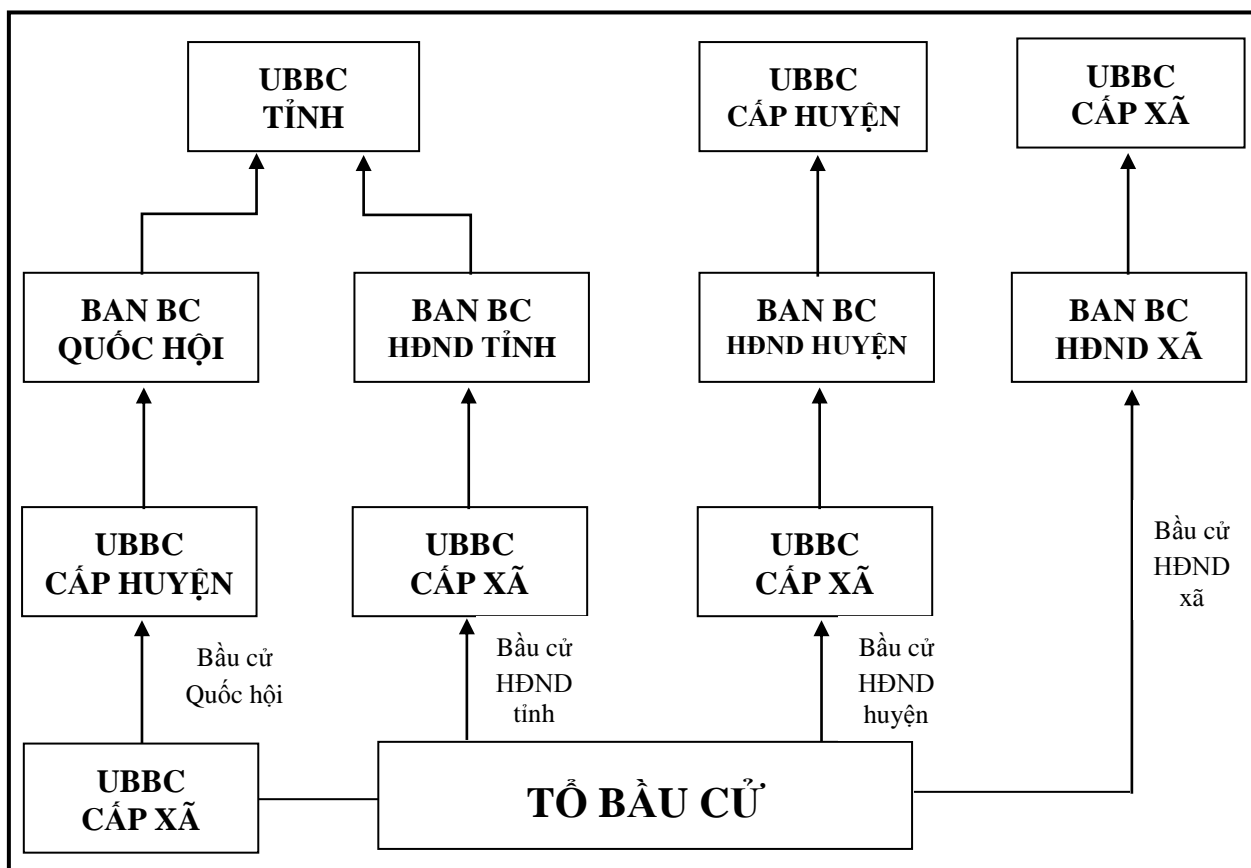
UBBC TỈNH

UBBC CẤP HUYỆN

UBBC CẤP XÃ

BAN BC QUỐC HỘI

BAN BC HĐND TỈNH

BAN BC HĐND HUYỆN

BAN BC HĐND XÃ

UBBC CẤP HUYỆN

UBBC CẤP XÃ

UBBC CẤP XÃ

Bầu cử HĐND xã

Bầu cử Quốc hội

Bầu cử HĐND tỉnh

Bầu cử HĐND huyện

UBBC CẤP XÃ

TỔ BẦU CỬ